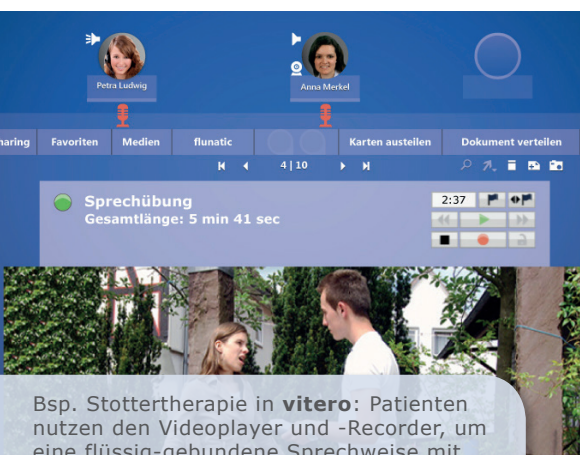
Petra Ludwig

Anna Merkel

haring Favoriten Medien flunatic Karten austeilen Dokument verteilen

4 | 10

Sprechübung
Gesamtlänge: 5 min 41 sec

2:37

Bsp. Stottertherapie in **vitero**: Patienten nutzen den Videoplayer und -Recorder, um eine flüssig-gebundene Sprechweise mit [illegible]